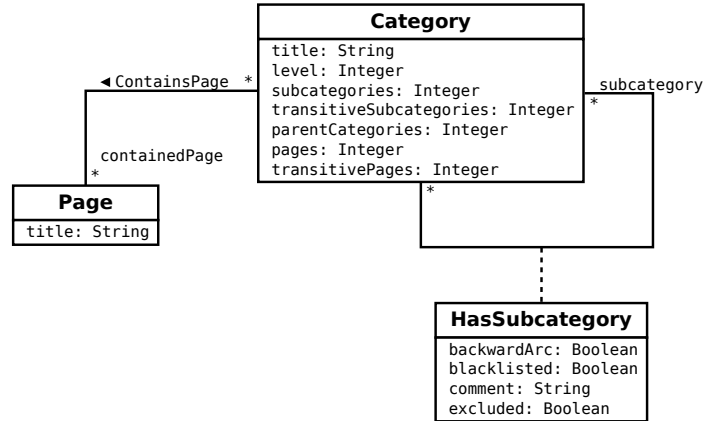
Category
title: String
level: Integer
subcategories: Integer
transitiveSubcategories: Integer
parentCategories: Integer
pages: Integer
transitivePages: Integer

◄ContainsPage *
containedPage
*

Page
title: String

subcategory
*
*

HasSubcategory
backwardArc: Boolean
blacklisted: Boolean
comment: String
excluded: Boolean